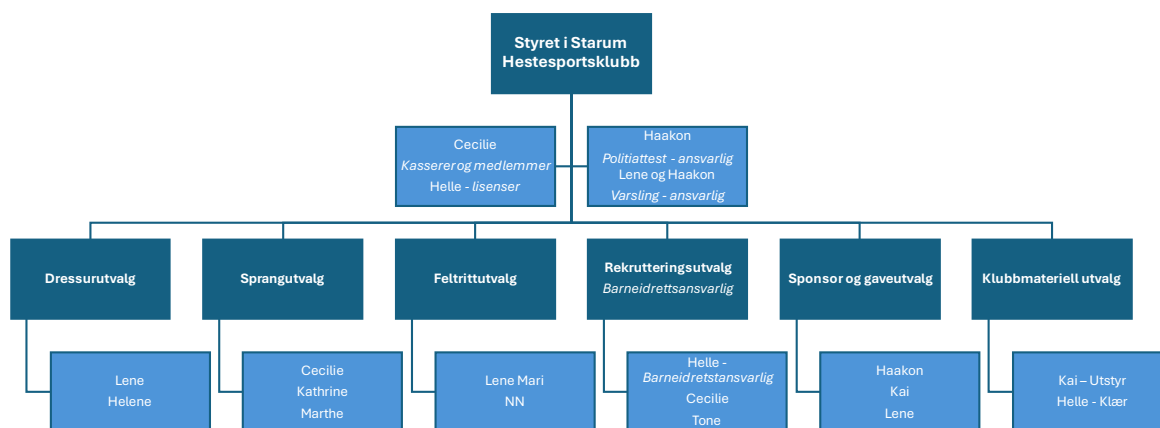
Styret i Starum Hestesportsklubb

Cecilie
Kasserer og medlemmer
Helle - lisenser

Haakon
Politiattest - ansvarlig
Lene og Haakon
Varsling - ansvarlig

Dressurutvalg

Lene
Helene

Sprangutvalg

Cecilie
Kathrine
Marthe

Feltrittutvalg

Lene Mari
NN

Rekrutteringsutvalg
Barneidrettsansvarlig

Helle - Barneidretstansvarlig
Cecilie
Tone

Sponsor og gaveutvalg

Haakon
Kai
Lene

Klubbmateriell utvalg

Kai – Utstyr
Helle - Klær